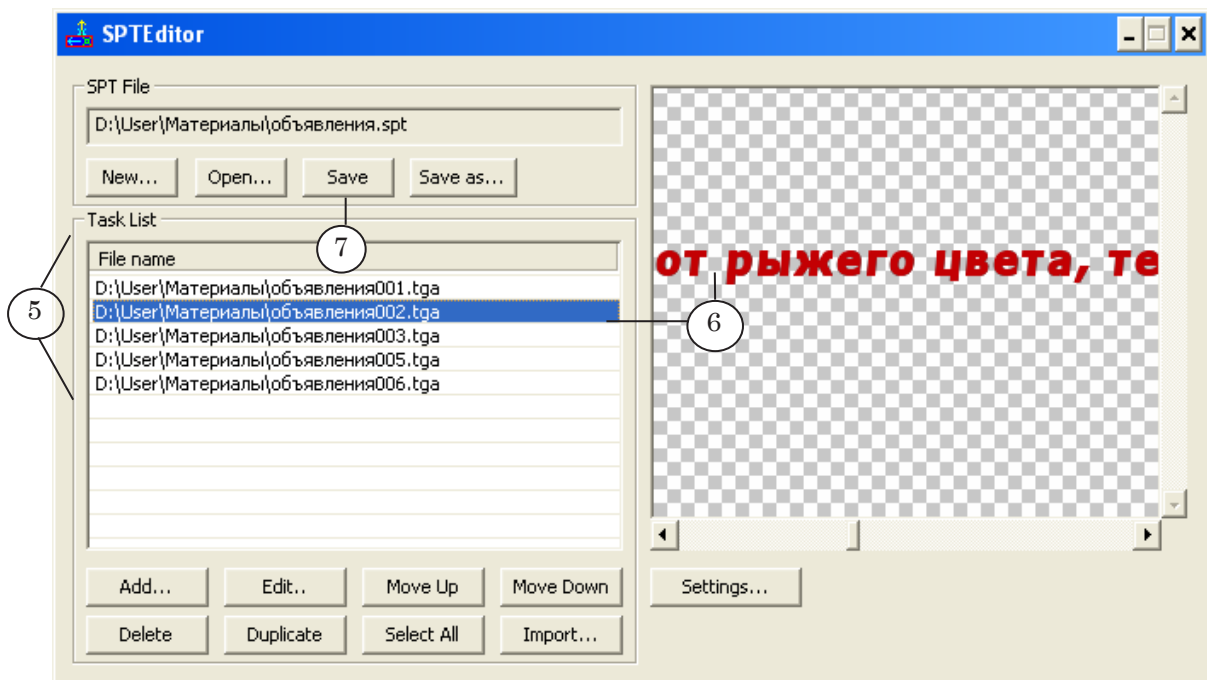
SPTEditor

SPT File

D:\User\Материалы\объявления.spt

New... Open... Save Save as...

Task List

File name

D:\User\Материалы\объявления001.tga
D:\User\Материалы\объявления002.tga
D:\User\Материалы\объявления003.tga
D:\User\Материалы\объявления005.tga
D:\User\Материалы\объявления006.tga

Add... Edit.. Move Up Move Down

Delete Duplicate Select All Import...

от рыжего цвета, те

Settings...

7

5

6